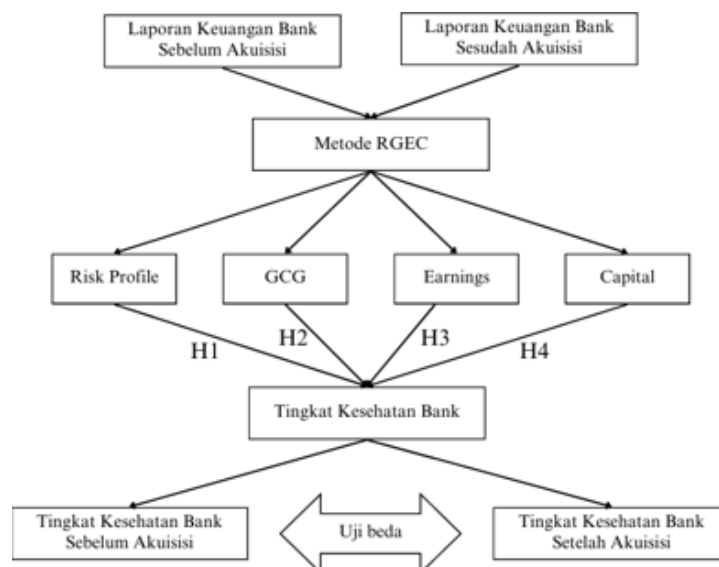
Laporan Keuangan Bank Sebelum Akuisisi

Laporan Keuangan Bank Sesudah Akuisisi

Metode RGEC

Risk Profile

GCG

Earnings

Capital

H1

H2

H3

H4

Tingkat Kesehatan Bank

Tingkat Kesehatan Bank Sebelum Akuisisi

Uji beda

Tingkat Kesehatan Bank Setelah Akuisisi